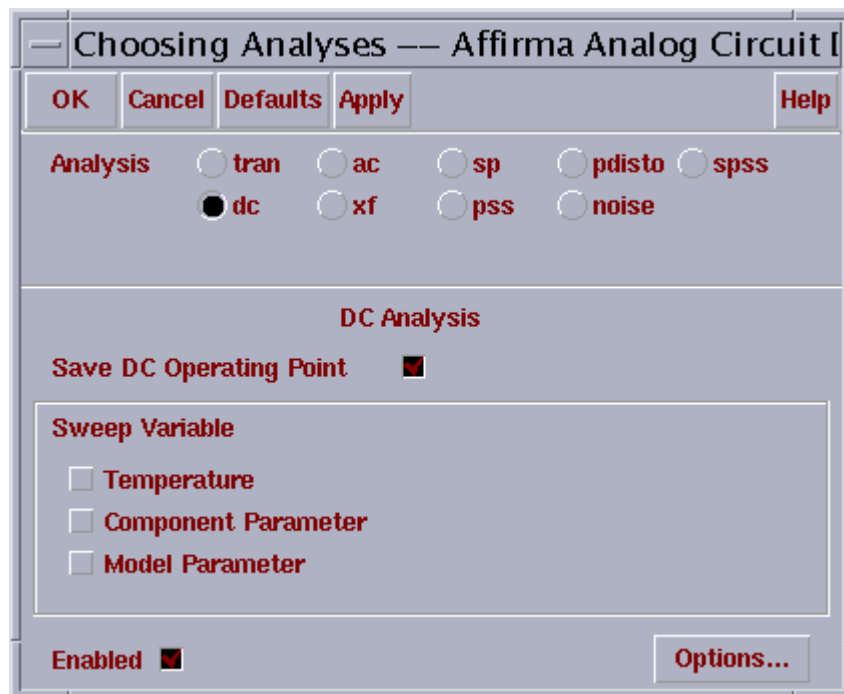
Choosing Analyses -- Affirma Analog Circuit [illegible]

OK Cancel Defaults Apply Help

Analysis tran ac sp pdisto spss
dc xf pss noise

DC Analysis

Save DC Operating Point

Sweep Variable

Temperature
Component Parameter
Model Parameter

Enabled

Options...